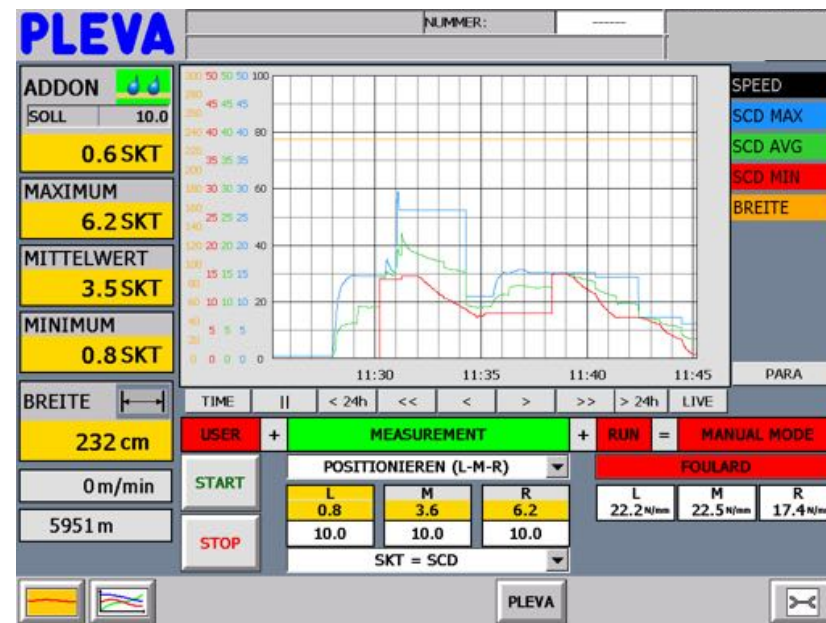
PLEVA

NUMMER: ------

ADDON
SOLL 10.0
0.6 SKT

MAXIMUM
6.2 SKT

MITTELWERT
3.5 SKT

MINIMUM
0.8 SKT

BREITE
232 cm

0 m/min

5951 m

300 50 50 50 100
280 45 45 45
260
240 40 40 40 80
220 35 35 35
200
180 30 30 30 60
160 25 25 25
140
120 20 20 20 40
100 15 15 15
80
60 10 10 10 20
40 5 5 5
20
0 0 0 0 0

11:30 11:35 11:40 11:45

SPEED
SCD MAX
SCD AVG
SCD MIN
BREITE

PARA

TIME | II | < 24h | << | < | > | >> | > 24h | LIVE

USER + MEASUREMENT + RUN = MANUAL MODE

START

STOP

POSITIONIEREN (L-M-R)

| L | M | R |
|---|---|---|
| 0.8 | 3.6 | 6.2 |
| 10.0 | 10.0 | 10.0 |

SKT = SCD

FOULARD

| L | M | R |
|---|---|---|
| 22.2 N/mm | 22.5 N/mm | 17.4 N/m |

PLEVA